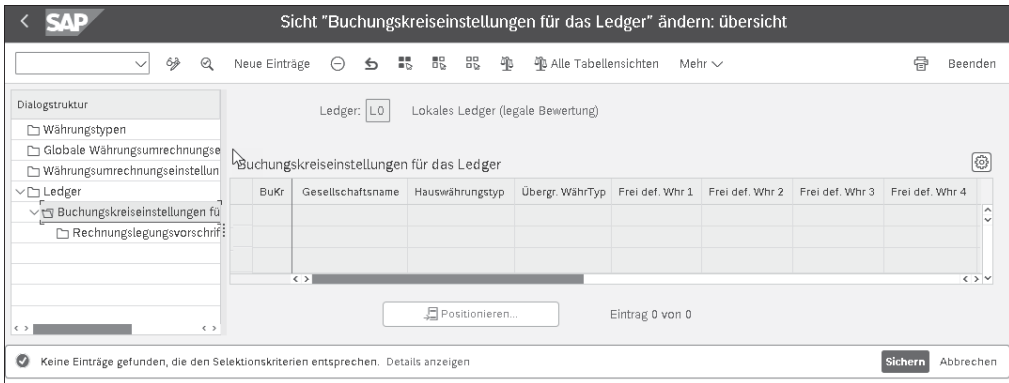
SAP

Sicht "Buchungskreiseinstellungen für das Ledger" ändern: übersicht

Neue Einträge

Alle Tabellensichten

Mehr

Beenden

Dialogstruktur

Währungstypen

Globale Währungsumrechnungse

Währungsumrechnungseinstellun

Ledger

Buchungskreiseinstellungen fü

Rechnungslegungsvorschrif

Ledger: L0 Lokales Ledger (legale Bewertung)

Buchungskreiseinstellungen für das Ledger

| BuKr | Gesellschaftsname | Hauswährungstyp | Übergr. WährTyp | Frei def. Whr 1 | Frei def. Whr 2 | Frei def. Whr 3 | Frei def. Whr 4 |
|---|---|---|---|---|---|---|---|
| | | | | | | | |

Positionieren...

Eintrag 0 von 0

Keine Einträge gefunden, die den Selektionskriterien entsprechen. Details anzeigen

Sichern

Abbrechen